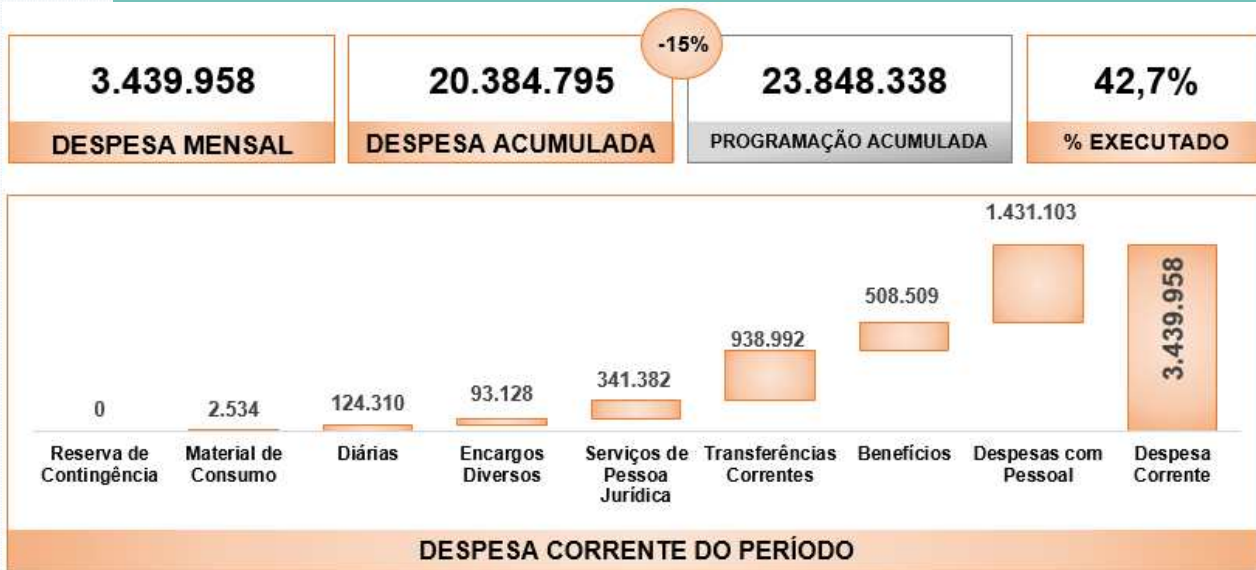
3.439.958
DESPESA MENSAL

20.384.795
DESPESA ACUMULADA

-15%

23.848.338
PROGRAMAÇÃO ACUMULADA

42,7%
% EXECUTADO

| 0 | 2.534 | 124.310 | 93.128 | 341.382 | 938.992 | 508.509 | 1.431.103 | 3.439.958 |
|---|---|---|---|---|---|---|---|---|
| Reserva de Contingência | Material de Consumo | Diárias | Encargos Diversos | Serviços de Pessoa Jurídica | Transferências Correntes | Benefícios | Despesas com Pessoal | Despesa Corrente |

DESPESA CORRENTE DO PERÍODO